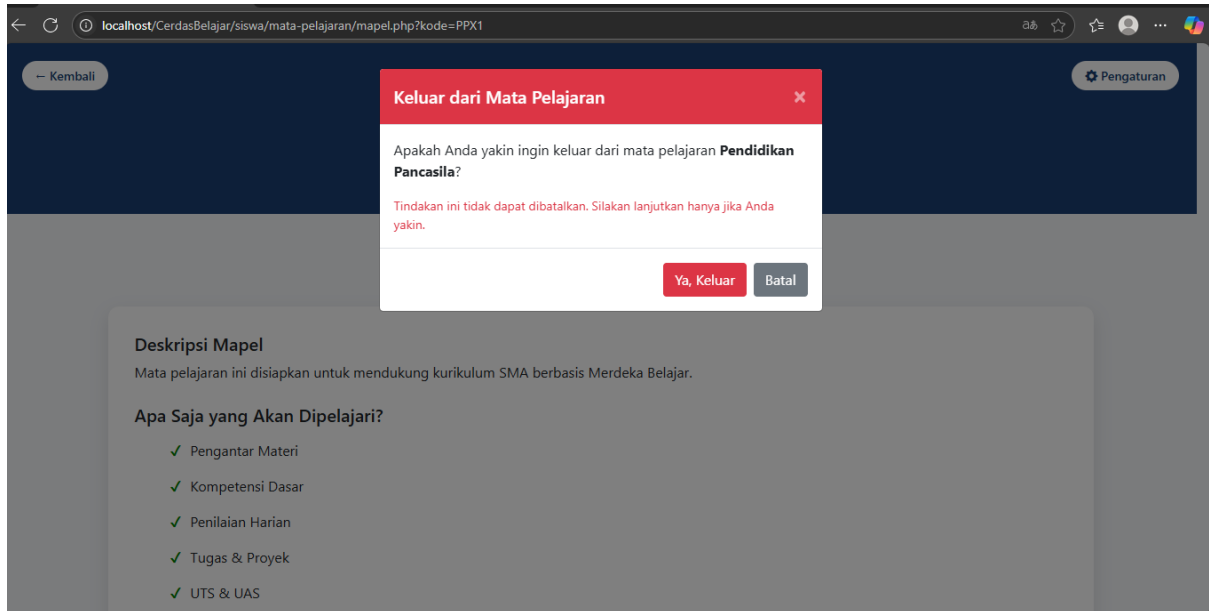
localhost/CerdasBelajar/siswa/mata-pelajaran/mapel.php?kode=PPX1

← Kembali

Pengaturan

Keluar dari Mata Pelajaran ×

Apakah Anda yakin ingin keluar dari mata pelajaran **Pendidikan Pancasila**?

Tindakan ini tidak dapat dibatalkan. Silakan lanjutkan hanya jika Anda yakin.

Ya, Keluar Batal

Deskripsi Mapel

Mata pelajaran ini disiapkan untuk mendukung kurikulum SMA berbasis Merdeka Belajar.

Apa Saja yang Akan Dipelajari?

✓ Pengantar Materi

✓ Kompetensi Dasar

✓ Penilaian Harian

✓ Tugas & Proyek

✓ UTS & UAS